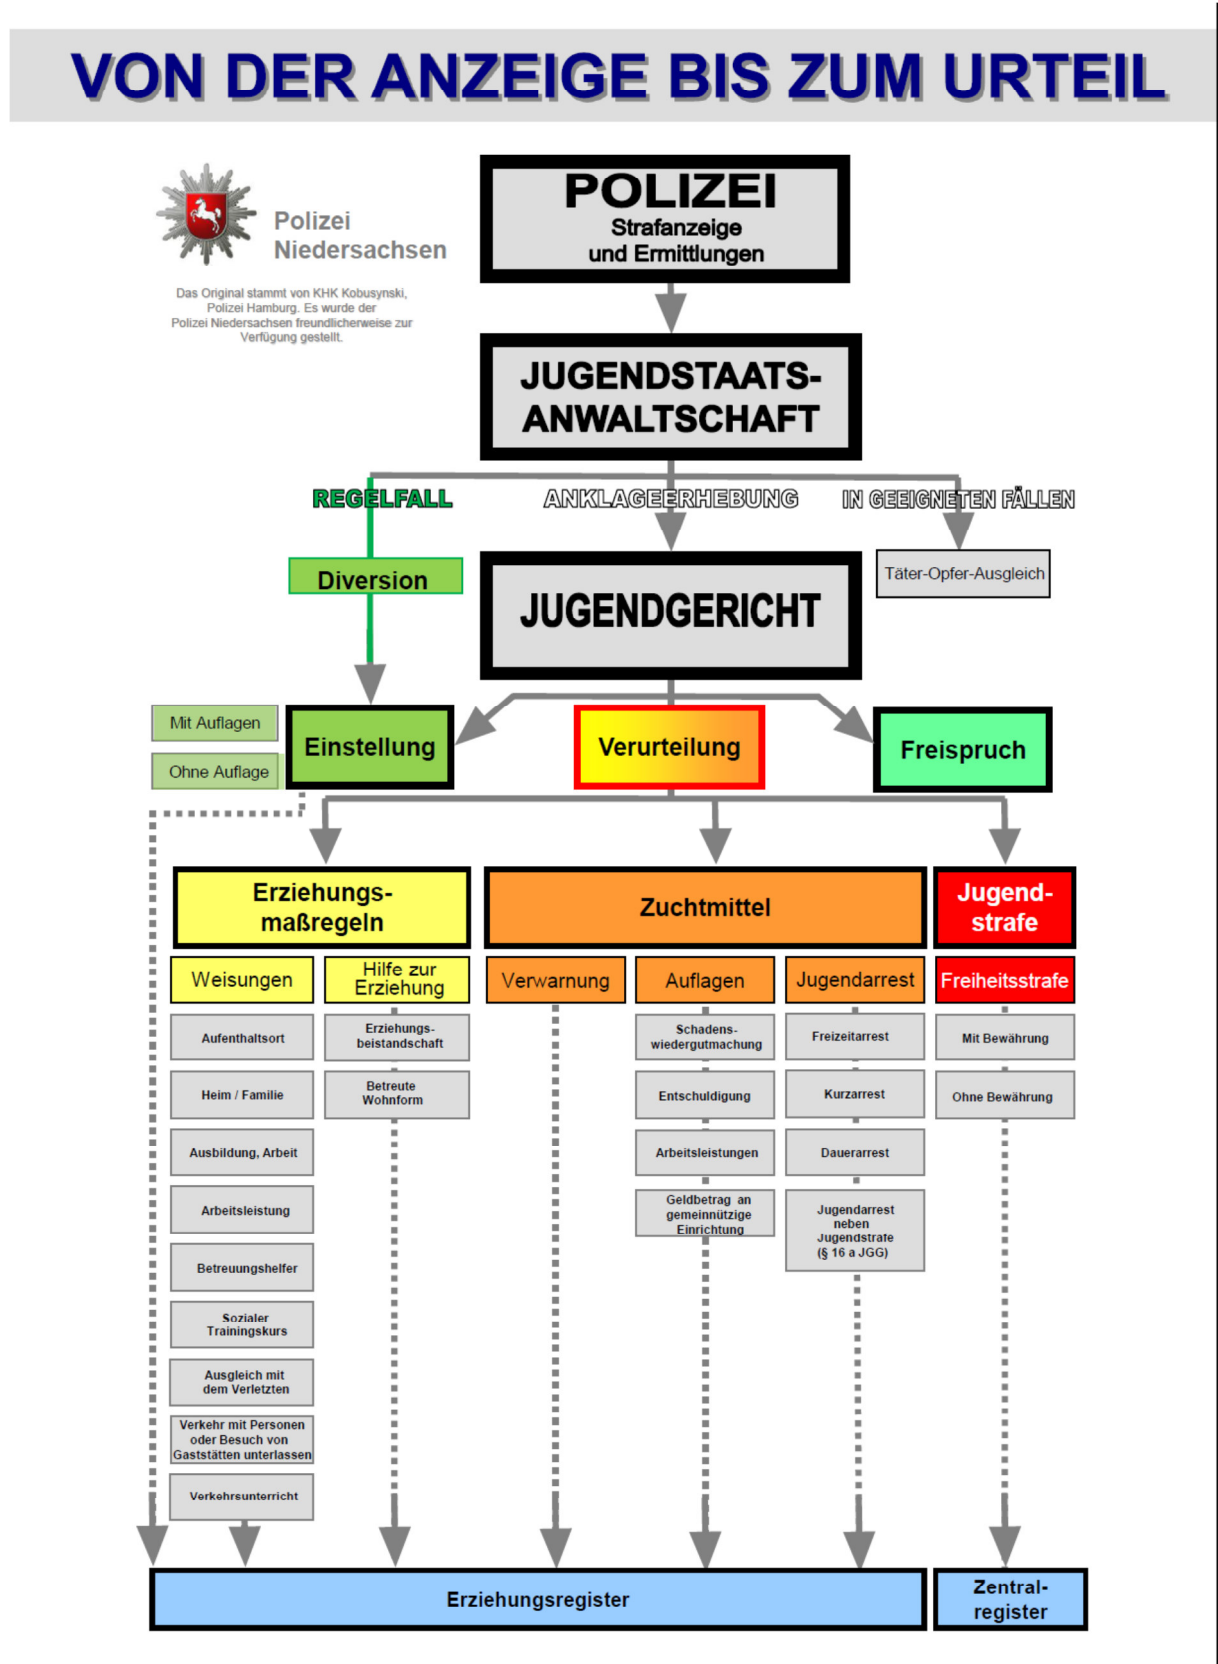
VON DER ANZEIGE BIS ZUM URTEIL

Polizei Niedersachsen

Das Original stammt von KHK Kobusynski, Polizei Hamburg. Es wurde der Polizei Niedersachsen freundlicherweise zur Verfügung gestellt.

POLIZEI
Strafanzeige und Ermittlungen

JUGENDSTAATS-ANWALTSCHAFT

REGELFALL

ANKLAGEERHEBUNG

IN GEEIGNETEN FÄLLEN

Diversion

JUGENDGERICHT

Täter-Opfer-Ausgleich

Mit Auflagen

Ohne Auflage

Einstellung

Verurteilung

Freispruch

Erziehungs-maßregeln

Zuchtmittel

Jugend-strafe

Weisungen

Hilfe zur Erziehung

Verwarnung

Auflagen

Jugendarrest

Freiheitsstrafe

Aufenthaltsort

Erziehungs-beistandschaft

Schadens-wiedergutmachung

Freizeitarrest

Mit Bewährung

Heim / Familie

Betreute Wohnform

Entschuldigung

Kurzarrest

Ohne Bewährung

Ausbildung, Arbeit

Arbeitsleistungen

Dauerarrest

Arbeitsleistung

Geldbetrag an gemeinnützige Einrichtung

Jugendarrest neben Jugendstrafe (§ 16 a JGG)

Betreuungshelfer

Sozialer Trainingskurs

Ausgleich mit dem Verletzten

Verkehr mit Personen oder Besuch von Gaststätten unterlassen

Verkehrsunterricht

Erziehungsregister

Zentral-register